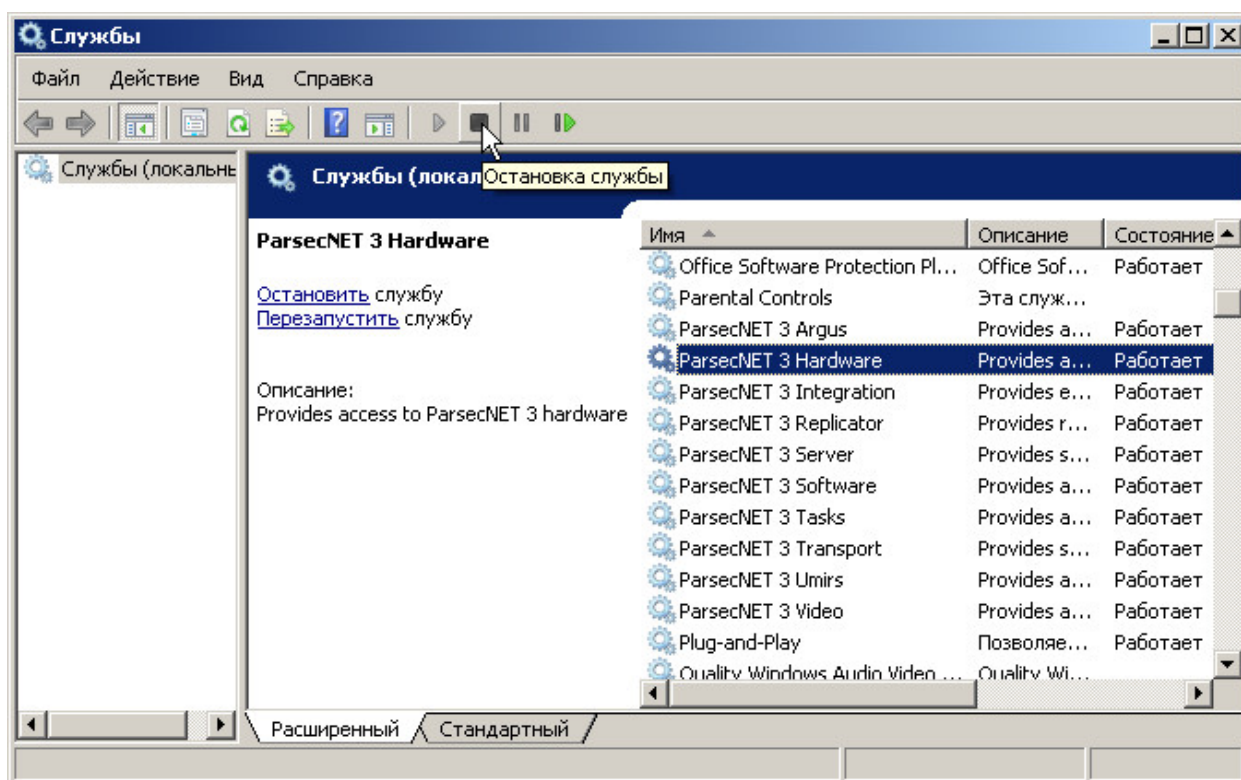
Службы

Файл Действие Вид Справка

Службы (локальнь

Службы (локал Остановка службы

ParsecNET 3 Hardware

Остановить службу
Перезапустить службу

Описание:
Provides access to ParsecNET 3 hardware

| Имя | Описание | Состояние |
|---|---|---|
| Office Software Protection Pl... | Office Sof... | Работает |
| Parental Controls | Эта служ... | |
| ParsecNET 3 Argus | Provides a... | Работает |
| ParsecNET 3 Hardware | Provides a... | Работает |
| ParsecNET 3 Integration | Provides e... | Работает |
| ParsecNET 3 Replicator | Provides r... | Работает |
| ParsecNET 3 Server | Provides s... | Работает |
| ParsecNET 3 Software | Provides a... | Работает |
| ParsecNET 3 Tasks | Provides a... | Работает |
| ParsecNET 3 Transport | Provides s... | Работает |
| ParsecNET 3 Umirs | Provides a... | Работает |
| ParsecNET 3 Video | Provides a... | Работает |
| Plug-and-Play | Позволяе... | Работает |
| Quality Windows Audio Video ... | Quality Wi... | |

Расширенный Стандартный